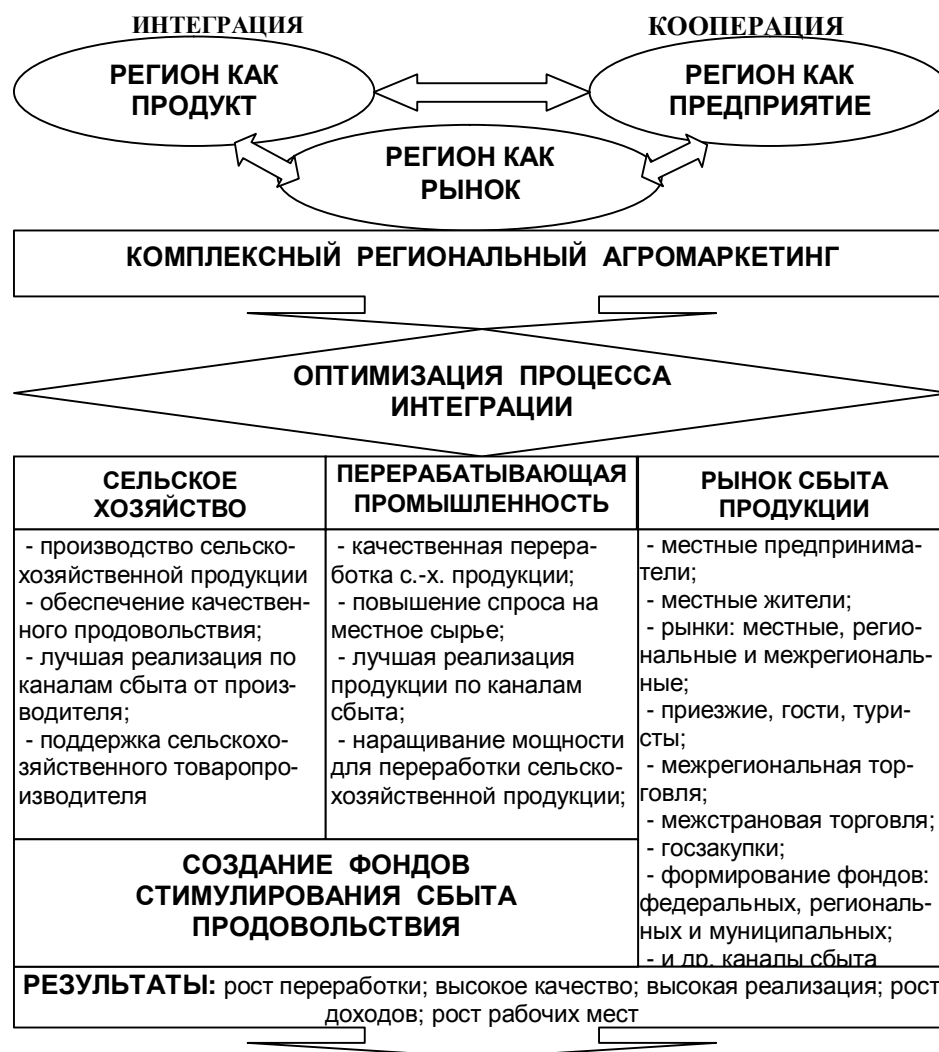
ИНТЕГРАЦИЯ

КООПЕРАЦИЯ

РЕГИОН КАК ПРОДУКТ

РЕГИОН КАК ПРЕДПРИЯТИЕ

РЕГИОН КАК РЫНОК

КОМПЛЕКСНЫЙ РЕГИОНАЛЬНЫЙ АГРОМАРКЕТИНГ

ОПТИМИЗАЦИЯ ПРОЦЕССА ИНТЕГРАЦИИ

| СЕЛЬСКОЕ ХОЗЯЙСТВО | ПЕРЕРАБАТЫВАЮЩАЯ ПРОМЫШЛЕННОСТЬ | РЫНОК СБЫТА ПРОДУКЦИИ |
|---|---|---|
| - производство сельскохозяйственной продукции - обеспечение качественного продовольствия; - лучшая реализация по каналам сбыта от производителя; - поддержка сельскохозяйственного товаропроизводителя | - качественная переработка с.-х. продукции; - повышение спроса на местное сырье; - лучшая реализация продукции по каналам сбыта; - наращивание мощности для переработки сельскохозяйственной продукции; | - местные предприниматели; - местные жители; - рынки: местные, региональные и межрегиональные; - приезжие, гости, туристы; - межрегиональная торговля; - межстрановая торговля; - госзакупки; - формирование фондов: федеральных, региональных и муниципальных; - и др. каналы сбыта |

СОЗДАНИЕ ФОНДОВ СТИМУЛИРОВАНИЯ СБЫТА ПРОДОВОЛЬСТВИЯ

РЕЗУЛЬТАТЫ: рост переработки; высокое качество; высокая реализация; рост доходов; рост рабочих мест